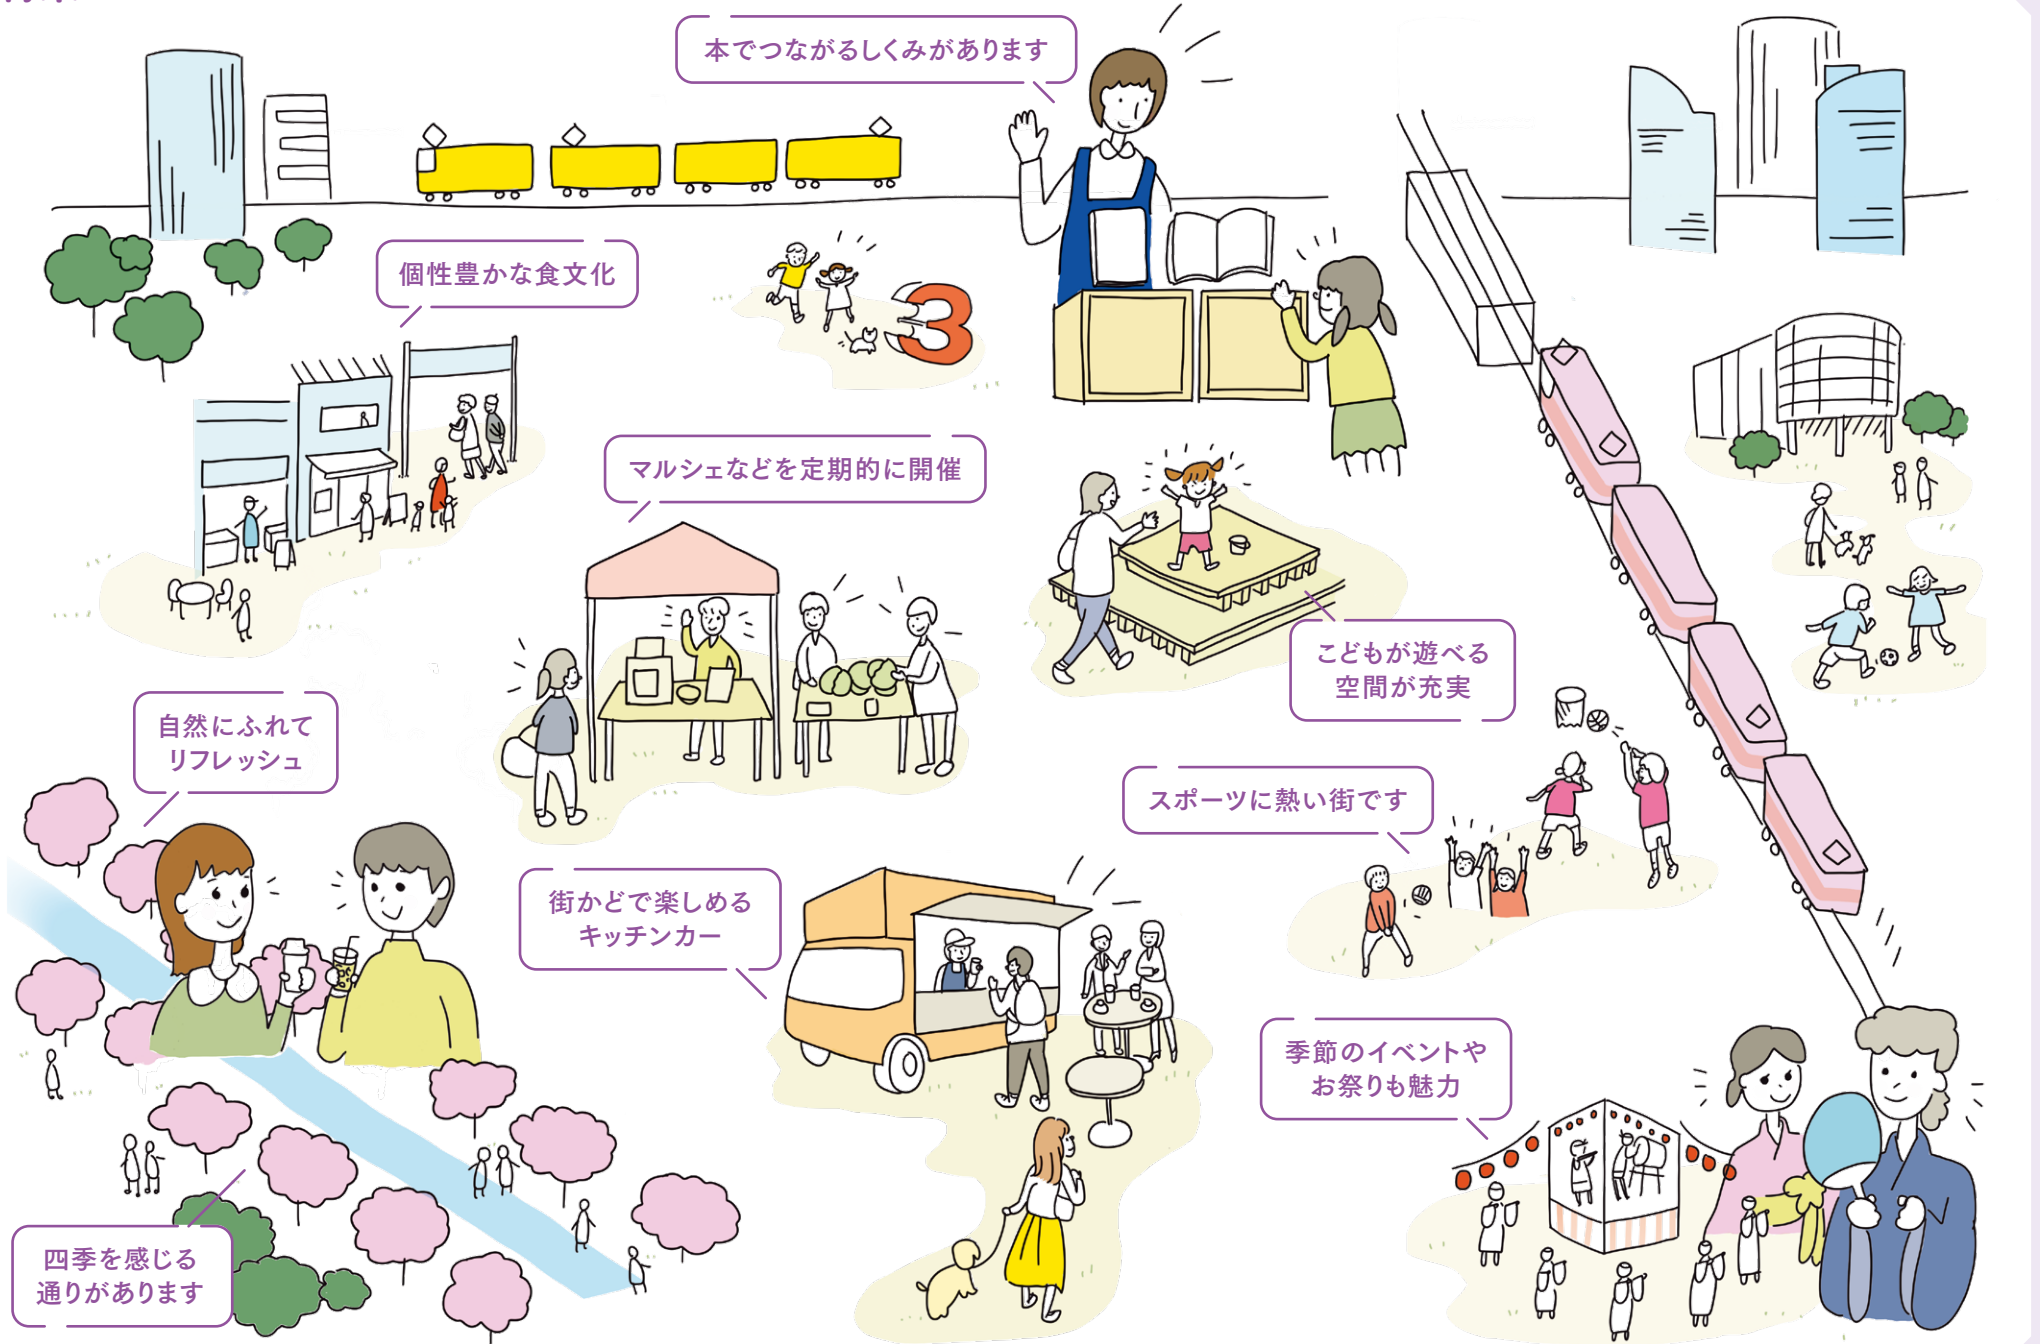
本でつながるしくみがあります

個性豊かな食文化

3

マルシェなどを定期的に開催

こどもが遊べる
空間が充実

自然にふれて
リフレッシュ

スポーツに熱い街です

街かどで楽しめる
キッチンカー

季節のイベントや
お祭りも魅力

四季を感じる
通りがあります